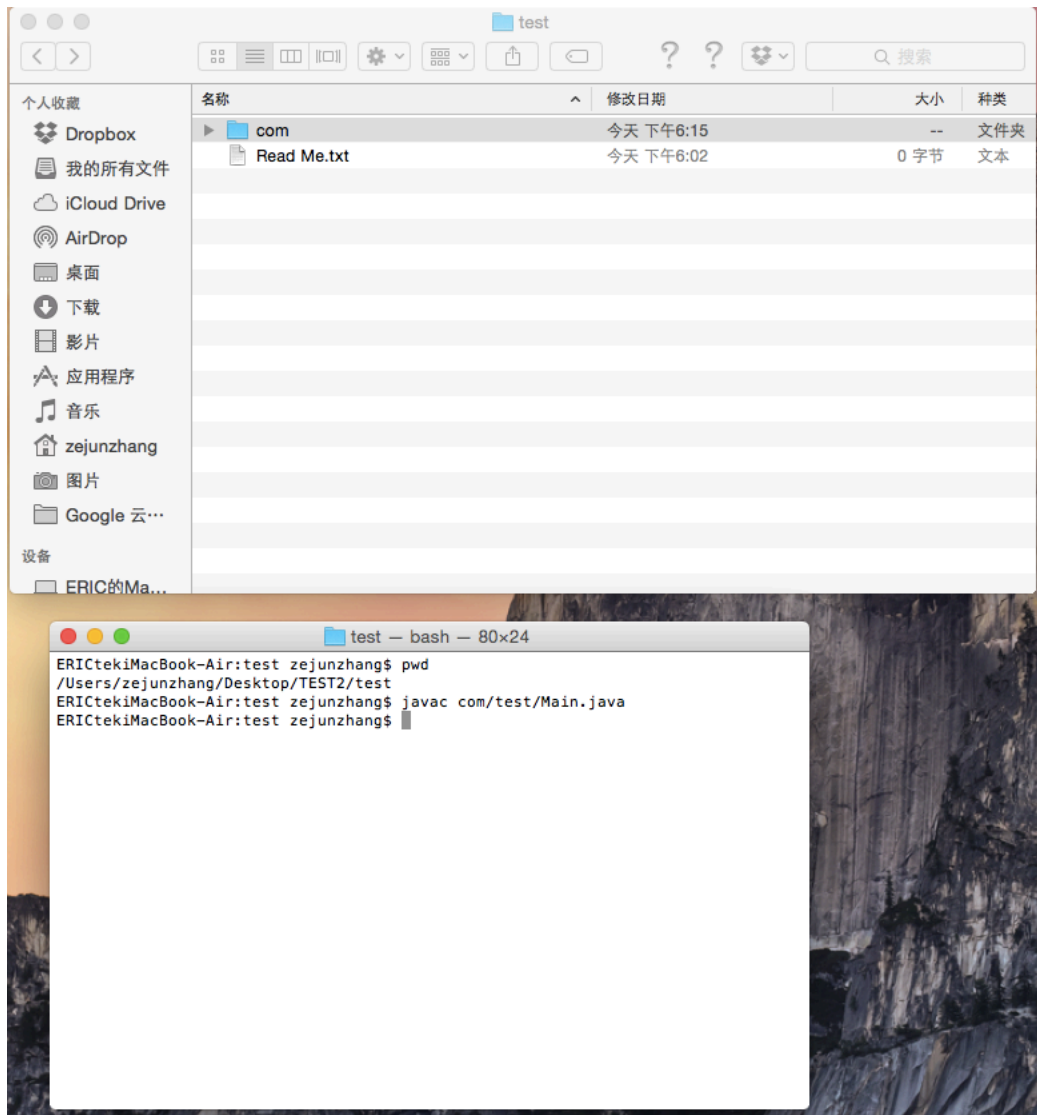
test

搜索

个人收藏
Dropbox
我的所有文件
iCloud Drive
AirDrop
桌面
下载
影片
应用程序
音乐
zejunzhang
图片
Google 云…
设备
ERIC的Ma…

| 名称 | 修改日期 | 大小 | 种类 |
|---|---|---|---|
| com | 今天 下午6:15 | -- | 文件夹 |
| Read Me.txt | 今天 下午6:02 | 0 字节 | 文本 |

test — bash — 80×24

ERICtekiMacBook-Air:test zejunzhang$ pwd
/Users/zejunzhang/Desktop/TEST2/test
ERICtekiMacBook-Air:test zejunzhang$ javac com/test/Main.java
ERICtekiMacBook-Air:test zejunzhang$